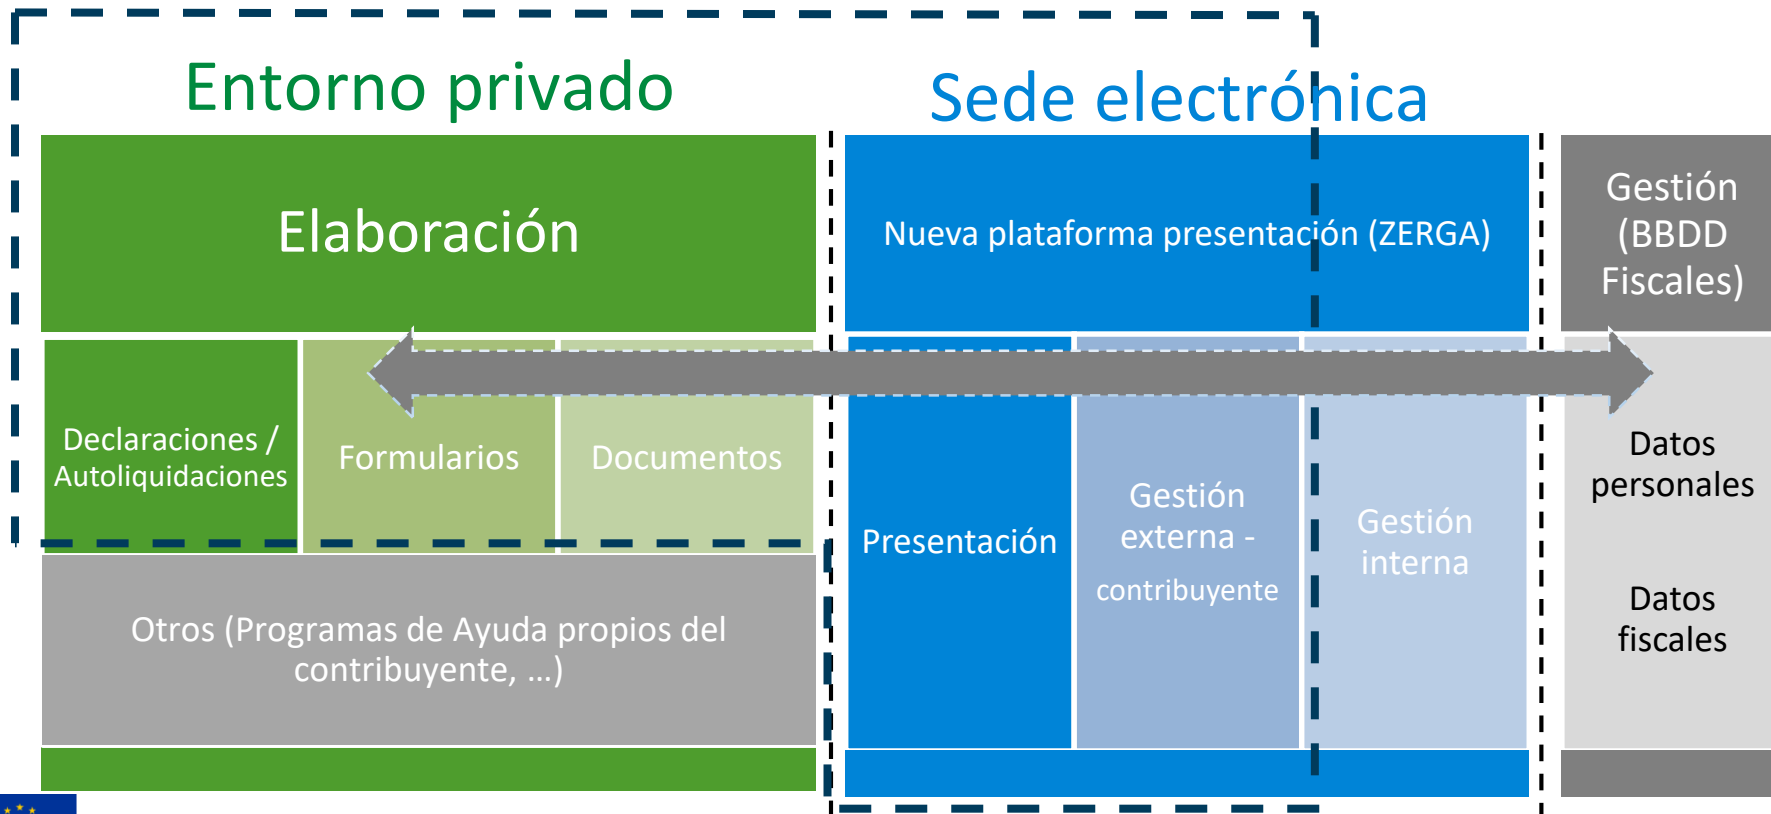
Entorno privado

Sede electrónica

Elaboración

Nueva plataforma presentación (ZERGA)

Gestión (BBDD Fiscales)

Declaraciones / Autoliquidaciones

Formularios

Documentos

Presentación

Gestión externa - contribuyente

Gestión interna

Datos personales

Datos fiscales

Otros (Programas de Ayuda propios del contribuyente, …)